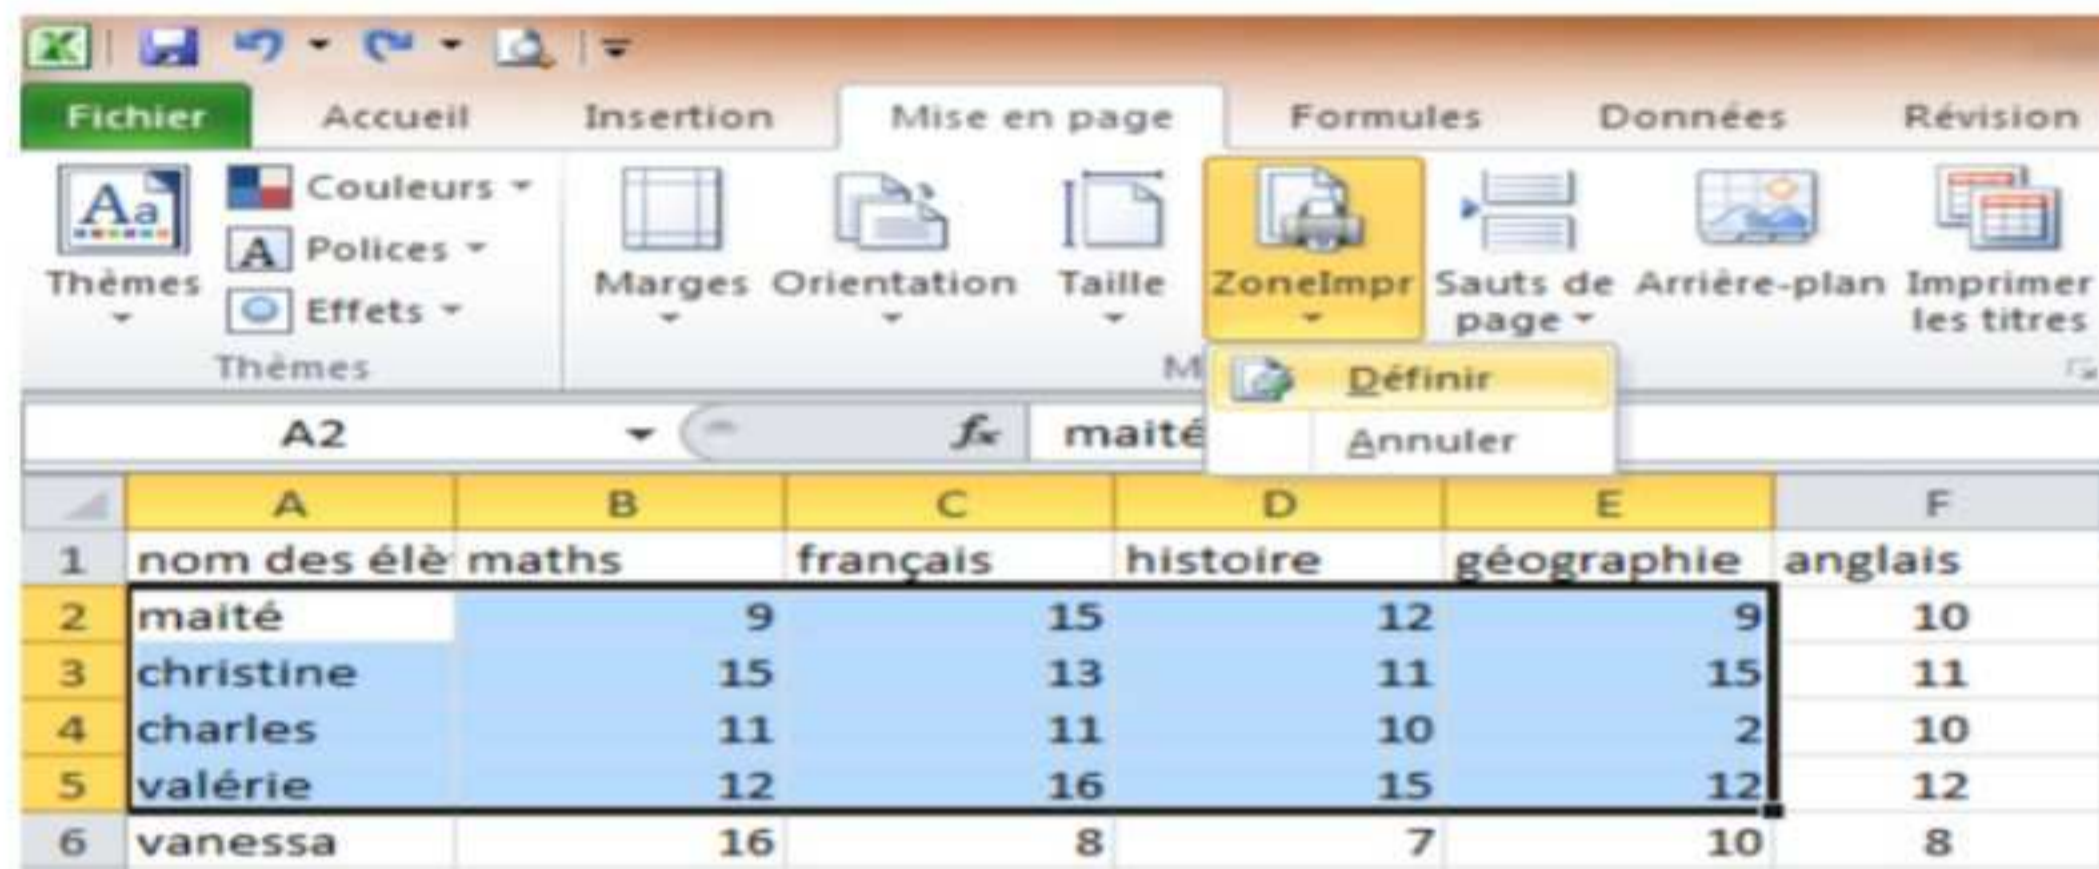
Fichier Accueil Insertion Mise en page Formules Données Révision

Thèmes
Couleurs
Polices
Effets
Thèmes

Marges Orientation Taille ZoneImpr Sauts de page Arrière-plan Imprimer les titres

M

Définir
Annuler

A2 $f_x$ maité

| | A | B | C | D | E | F |
|---|---|---|---|---|---|---|
| 1 | nom des élè | maths | français | histoire | géographie | anglais |
| 2 | maité | 9 | 15 | 12 | 9 | 10 |
| 3 | christine | 15 | 13 | 11 | 15 | 11 |
| 4 | charles | 11 | 11 | 10 | 2 | 10 |
| 5 | valérie | 12 | 16 | 15 | 12 | 12 |
| 6 | vanessa | 16 | 8 | 7 | 10 | 8 |